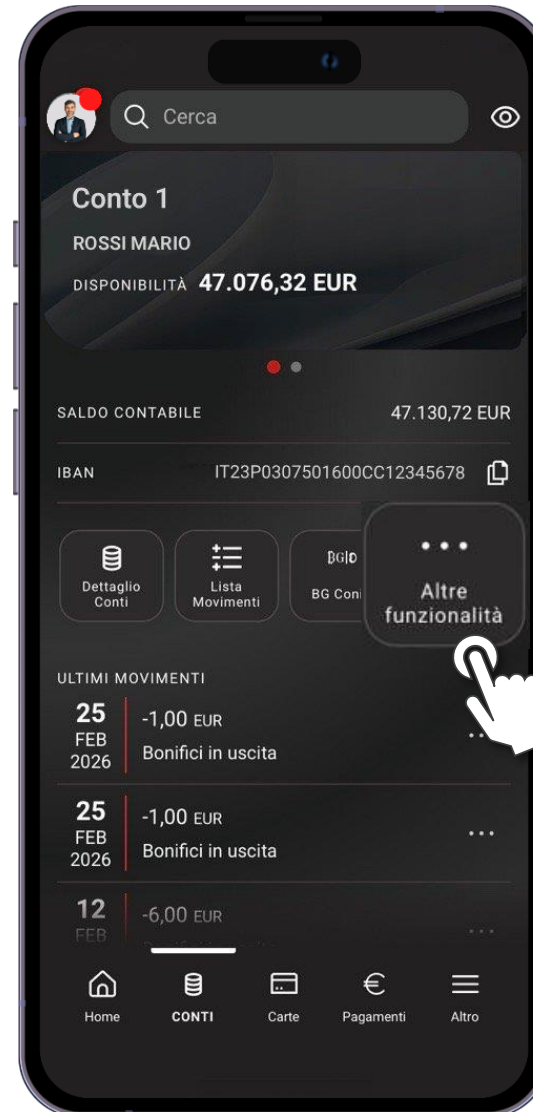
Cerca

Conto 1

ROSSI MARIO

DISPONIBILITÀ 47.076,32 EUR

SALDO CONTABILE 47.130,72 EUR

IBAN IT23P0307501600CC12345678

Dettaglio Conti

Lista Movimenti

BG|D

BG Con

...

Altre funzionalità

ULTIMI MOVIMENTI

25 FEB 2026 -1,00 EUR Bonifici in uscita ...

25 FEB 2026 -1,00 EUR Bonifici in uscita ...

12 FEB -6,00 EUR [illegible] ...

Home

CONTI

Carte

Pagamenti

Altro